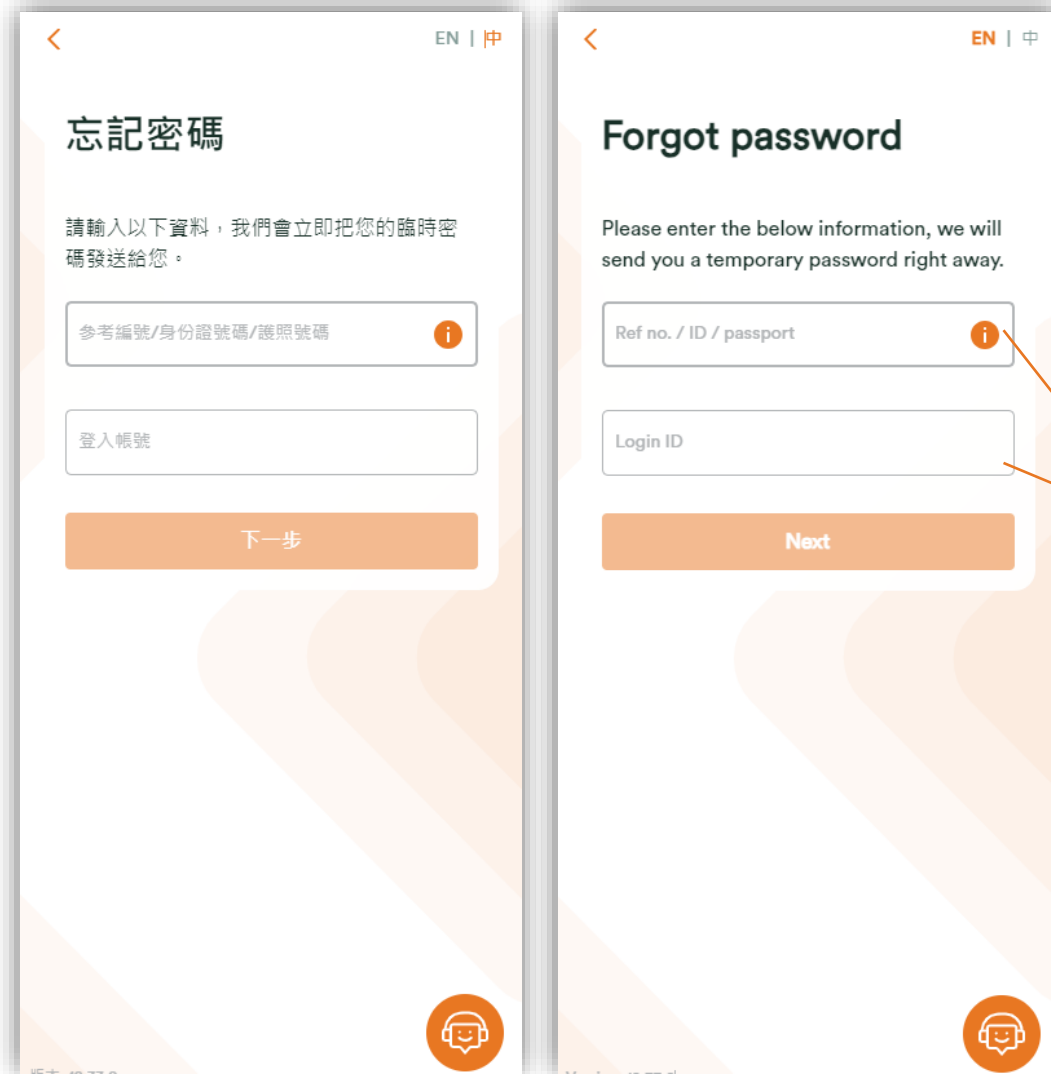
EN | 中

忘記密碼

請輸入以下資料，我們會立即把您的臨時密碼發送給您。

参考編號/身份證號碼/護照號碼

登入帳號

下一步

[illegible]

EN | 中

Forgot password

Please enter the below information, we will send you a temporary password right away.

Ref no. / ID / passport

Login ID

Next

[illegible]